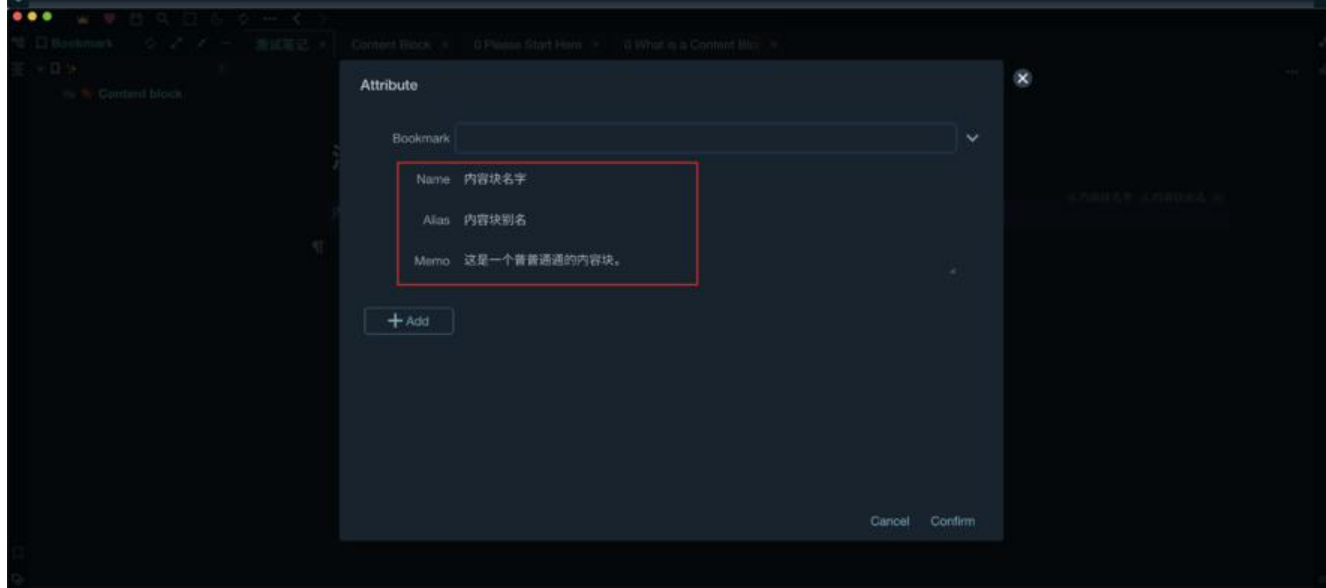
Bookmark

测试笔记

Content Block

0 Please Start Here

0 What is a Content Blo

Content block

Attribute

Bookmark

Name 内容块名字

Alias 内容块别名

Memo 这是一个普普通通的内容块。

+ Add

Cancel Confirm